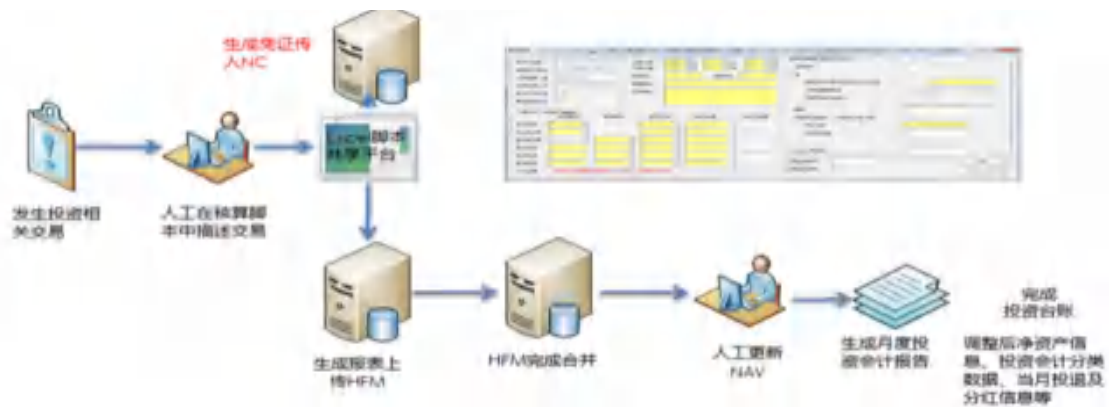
生成凭证传入NC

发生投资相关交易

人工在核算脚本中描述交易

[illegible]脚本共享平台

生成报表上传HFM

HFM完成合并

人工更新NAV

生成月度投资会计报告

完成投资台账

调整后净资产信息、投资会计分类数据、当月投退及分红信息等